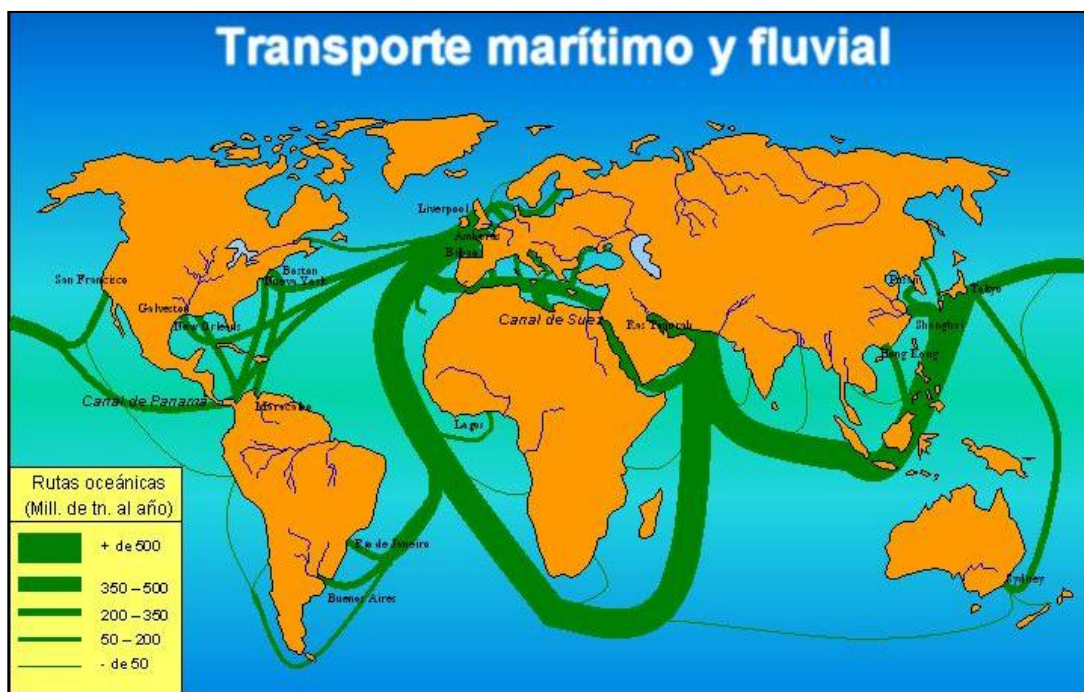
Transporte marítimo y fluvial

Liverpool
Amberes
Bilbao
San Francisco
Boston
Nueva York
Galveston
New Orleans
Canal de Suez
Ras Tanurah
Dalian
Tokyo
Shanghai
Hong Kong
Canal de Panamá
Maracaibo
Lagos
Río de Janeiro
Buenos Aires
Sydney

Rutas oceánicas (Mill. de tn. al año)
+ de 500
350 – 500
200 – 350
50 – 200
- de 50